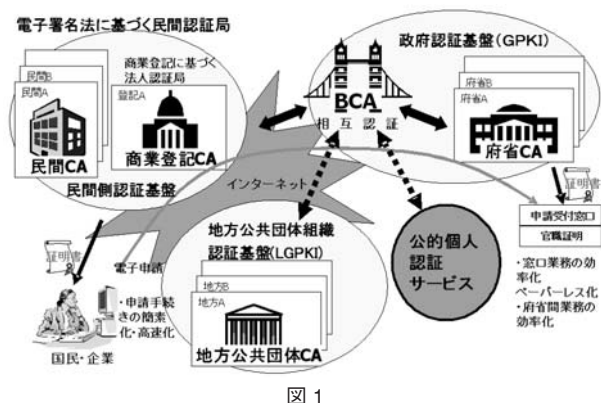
電子署名法に基づく民間認証局

商業登記に基づく法人認証局

民間B
民間A

民間CA

登記A

商業登記CA

民間側認証基盤

政府認証基盤（GPKI）

BCA
相互認証

府省B
府省A

府省CA

インターネット

証明書

申請受付窓口

官職証明

・窓口業務の効率化
ペーパーレス化
・府省間業務の効率化

証明書

電子申請

・申請手続きの簡素化・高速化

国民・企業

地方公共団体組織認証基盤（LGPKI）

地方B
地方A

地方公共団体CA

公的個人認証サービス

図 1